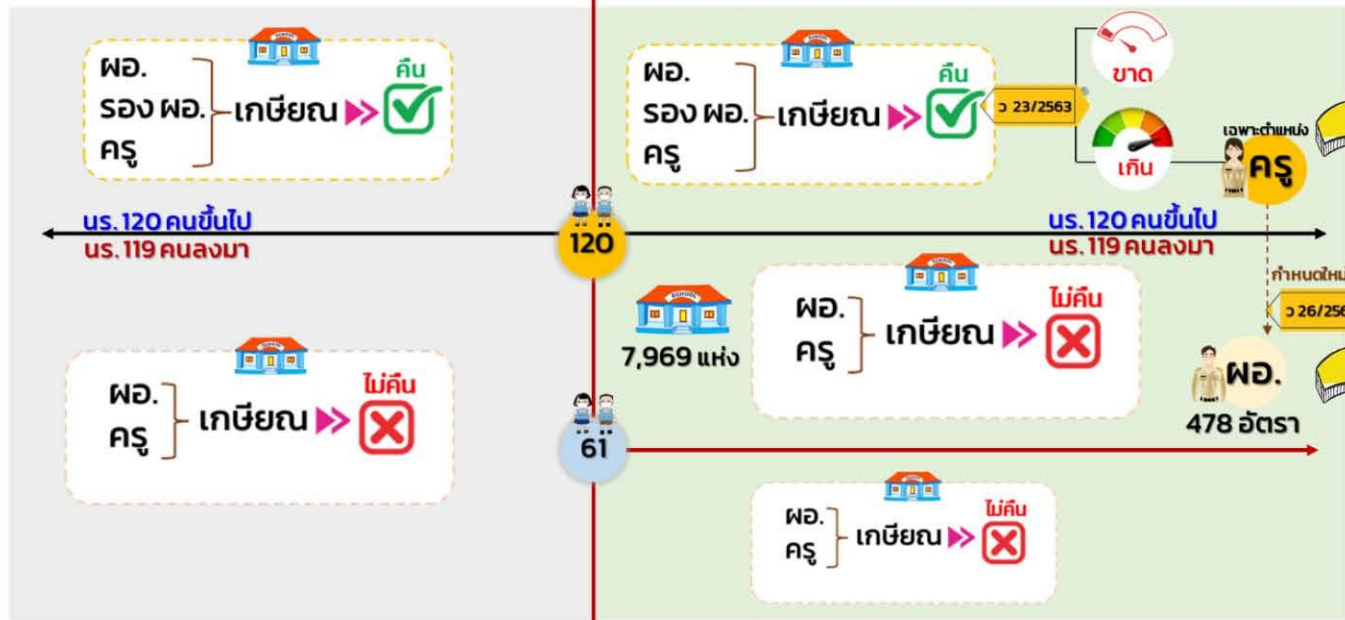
ผอ.
รอง ผอ.
ครู
เกษียณ
คืน

ผอ.
รอง ผอ.
ครู
เกษียณ
คืน
ว 23/2563
ขาด
เกิน
เฉพาะตำแหน่ง
ครู

นร. 120 คนขึ้นไป
นร. 119 คนลงมา
120
นร. 120 คนขึ้นไป
นร. 119 คนลงมา

กำหนดให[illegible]
ว 26/256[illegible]

7,969 แห่ง
ผอ.
ครู
เกษียณ
ไม่คืน

ผอ.
478 อัตรา

ผอ.
ครู
เกษียณ
ไม่คืน

61

ผอ.
ครู
เกษียณ
ไม่คืน